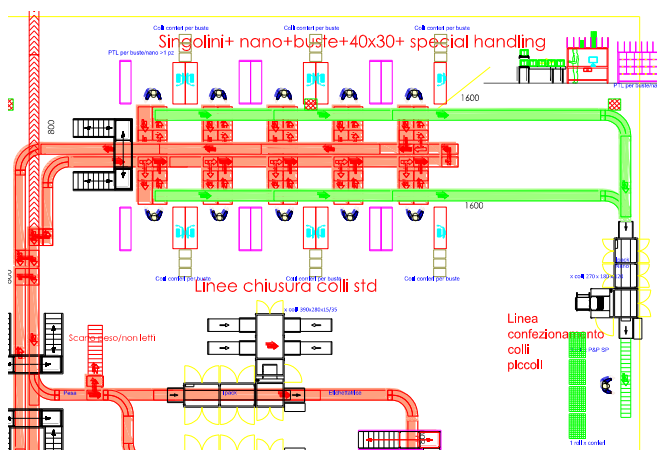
Colli control per buste
Colli control per buste
Colli control per buste
Singolini+ nano+buste+40x30+ special handling
PTL per buste/nano >1 pz
PTL per buste/nano
1600
800
1600
Colli control per buste
Colli control per buste
Colli control per buste
Linee chiusura colli std
x colli 270 x 180 x 120
x colli 390x280x15/35
Linea confezionamento colli piccoli
Scarto peso/non letti
Peso
Etichettatura
1 colli x control